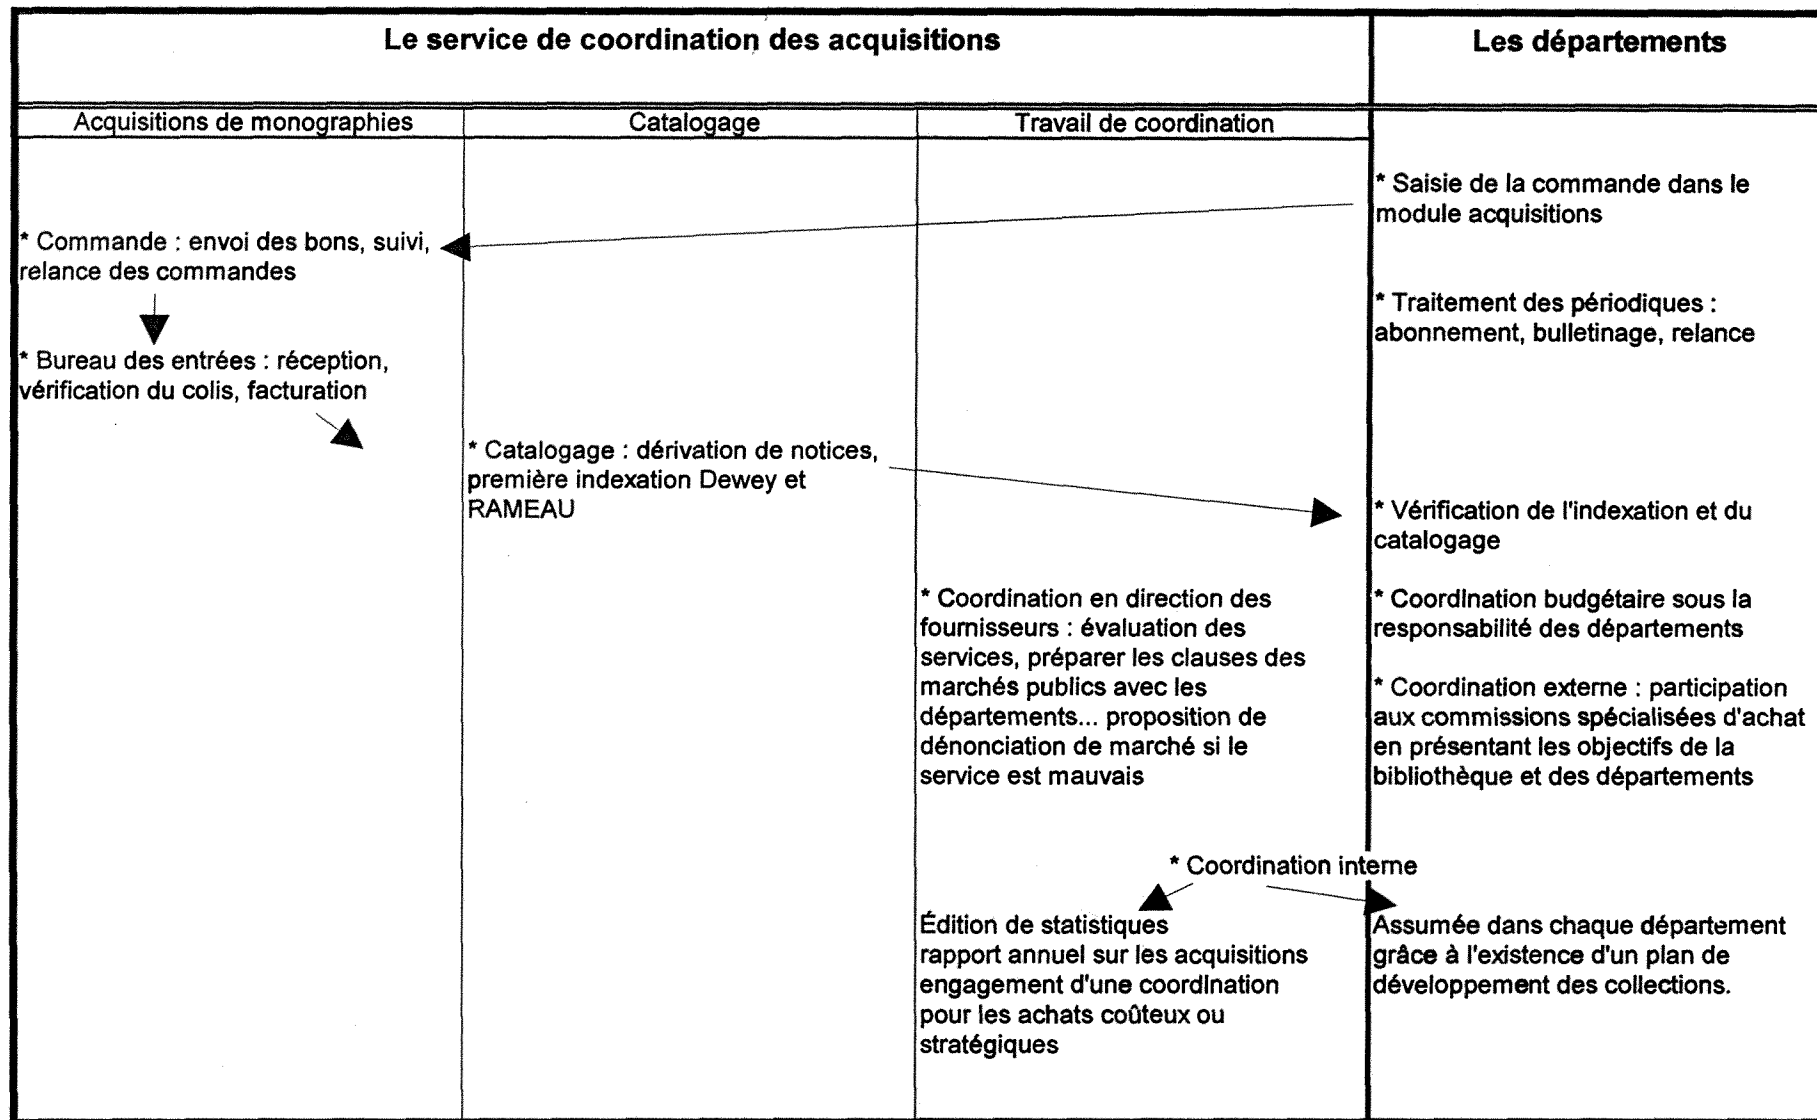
Le service de coordination des acquisitions

Les départements

Acquisitions de monographies

Catalogage

Travail de coordination

* Saisie de la commande dans le module acquisitions

* Commande : envoi des bons, suivi, relance des commandes

* Traitement des périodiques : abonnement, bulletinage, relance

* Bureau des entrées : réception, vérification du colis, facturation

* Catalogage : dérivation de notices, première indexation Dewey et RAMEAU

* Vérification de l'indexation et du catalogage

* Coordination en direction des fournisseurs : évaluation des services, préparer les clauses des marchés publics avec les départements... proposition de dénonciation de marché si le service est mauvais

* Coordination budgétaire sous la responsabilité des départements

* Coordination externe : participation aux commissions spécialisées d'achat en présentant les objectifs de la bibliothèque et des départements

* Coordination interne

Édition de statistiques
rapport annuel sur les acquisitions
engagement d'une coordination pour les achats coûteux ou stratégiques

Assumée dans chaque département grâce à l'existence d'un plan de développement des collections.